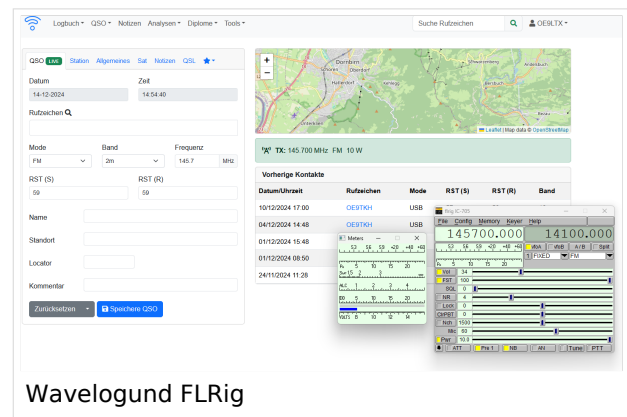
Logbuch QSO Notizen Analysen Diplome Tools
Suche Rufzeichen
OE9LTX

QSO LIVE Station Allgemeines Sat Notizen QSL

Datum
14-12-2024
Zeit
14:54:40

Rufzeichen

Mode
FM
Band
2m
Frequenz
145.7 MHz

RST (S)
59
RST (R)
59

Name

Standort

Locator

Kommentar

Zurücksetzen
Speichere QSO

Dornbirn
Leaflet | Map data © OpenStreetMap

TX: 145.700 MHz FM 10 W

Vorherige Kontakte

| Datum/Uhrzeit | Rufzeichen | Mode | RST (S) | RST (R) | Band |
|---|---|---|---|---|---|
| 10/12/2024 17:00 | OE9TKH | USB | | | |
| 04/12/2024 14:48 | OE9TKH | USB | | | |
| 01/12/2024 15:48 | | | | | |
| 01/12/2024 08:50 | | | | | |
| 24/11/2024 11:28 | | | | | |

Meters

Rig IC-705
File Config Memory Keyer Help
145700.000 14100.000
vfoA vfoB A/B Split
FIXED FM
Vol 34
RF 100
SQL 0
NR 4
Lock 0
CWPST 0
Nch 1500
Mic 60
Pwr 10.0
ATT Pre 1 NB AN Tune PTT

Wavelogund FLRig